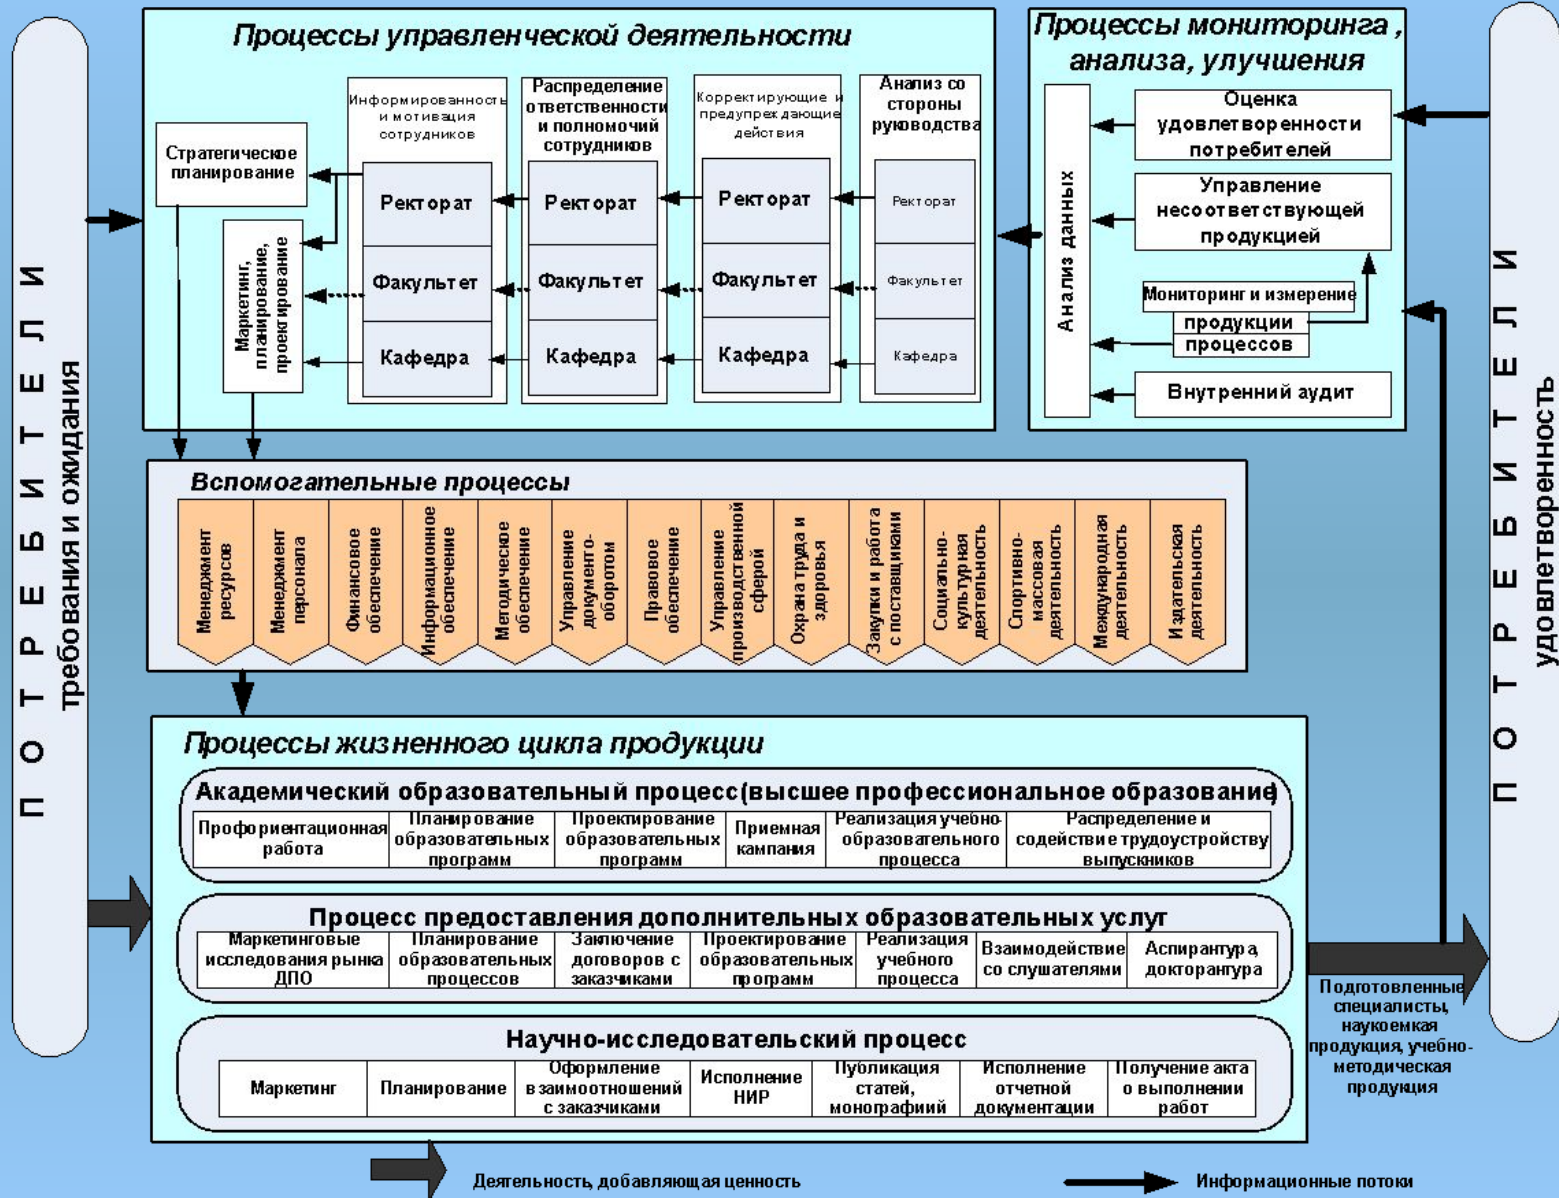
П О Т Р Е Б И Т Е Л И
требования и ожидания

Процессы управленческой деятельности

Стратегическое планирование

Маркетинг, планирование, проектирование

Информированность и мотивация сотрудников

Распределение ответственности и полномочий сотрудников

Корректирующие и предупреждающие действия

Анализ со стороны руководства

| Ректорат | Ректорат | Ректорат | Ректорат |
|---|---|---|---|
| Факультет | Факультет | Факультет | Факультет |
| Кафедра | Кафедра | Кафедра | Кафедра |

Процессы мониторинга, анализа, улучшения

Анализ данных

Оценка удовлетворенности потребителей

Управление несоответствующей продукцией

Мониторинг и измерение
продукции
процессов

Внутренний аудит

Вспомогательные процессы

Менеджмент ресурсов
Менеджмент персонала
Финансовое обеспечение
Информационное обеспечение
Методическое обеспечение
Управление документооборотом
Правовое обеспечение
Управление производственной сферой
Охрана труда и здоровья
Закупки и работа с поставщиками
Социально-культурная деятельность
Спортивно-массовая деятельность
Международная деятельность
Издательская деятельность

Процессы жизненного цикла продукции

Академический образовательный процесс(высшее профессиональное образование)

| Профориентационная работа | Планирование образовательных программ | Проектирование образовательных программ | Приемная кампания | Реализация учебно-образовательного процесса | Распределение и содействие трудоустройству выпускников |
|---|---|---|---|---|---|

Процесс предоставления дополнительных образовательных услуг

| Маркетинговые исследования рынка ДПО | Планирование образовательных процессов | Заключение договоров с заказчиками | Проектирование образовательных программ | Реализация учебного процесса | Взаимодействие со слушателями | Аспирантура, докторантура |
|---|---|---|---|---|---|---|

Научно-исследовательский процесс

| Маркетинг | Планирование | Оформление взаимоотношений с заказчиками | Исполнение НИР | Публикация статей, монографий | Исполнение отчетной документации | Получение акта о выполнении работ |
|---|---|---|---|---|---|---|

Подготовленные специалисты, наукоемкая продукция, учебно-методическая продукция

П О Т Р Е Б И Т Е Л И
удовлетворенность

Деятельность, добавляющая ценность

Информационные потоки